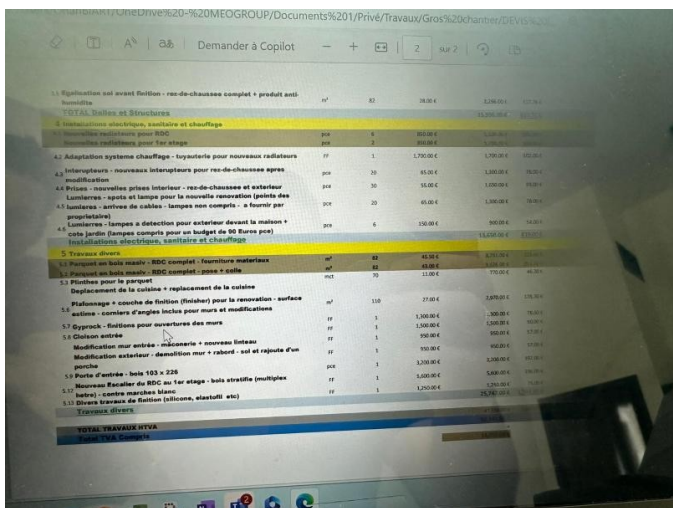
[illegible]/OneDrive%20-%20MEOGROUP/Documents%201/Privé/Travaux/Gros%20chantier/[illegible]

Demander à Copilot — + 2 sur 2

3.5 Egalisation sol avant finition - rez-de-chaussee complet + produit anti-humidite | m² | 82 | 28.00 € | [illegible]
TOTAL Dalles et Structures

4 Installations electrique, sanitaire et chauffage
4.1 Nouveaux radiateurs pour RDC | pce | 6 | 300.00 € | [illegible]
Nouveaux radiateurs pour 1er etage | pce | 6 | 300.00 € | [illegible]
4.2 Adaptation systeme chauffage - tuyauterie pour nouveaux radiateurs | FF | 1 | 1,700.00 € | 1,700.00 € | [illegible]
4.3 Interupteurs - nouveaux interupteurs pour rez-de-chaussee apres modification | pce | 20 | 65.00 € | 1,300.00 € | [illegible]
4.4 Prises - nouvelles prises interieur - rez-de-chaussee et exterieur | pce | 20 | 55.00 € | 1,100.00 € | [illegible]
4.5 Lumieres - spots et lampe pour la nouvelle renovation (points des lumieres - arrivee de cables - lampes non compris - a fournir par proprietaire) | pce | 20 | 65.00 € | 1,300.00 € | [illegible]
4.6 Lumieres - lampes a detection pour exterieur devant la maison + cote jardin (lampes compris pour un budget de 90 Euros pce) | pce | 6 | 150.00 € | 900.00 € | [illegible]
Installations electrique, sanitaire et chauffage | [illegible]

5 Travaux divers
5.1 Parquet en bois massiv - RDC complet - fourniture materiaux | m² | 82 | 45.50 € | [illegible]
5.2 Parquet en bois massiv - RDC complet - pose + colle | m² | 82 | 43.00 € | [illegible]
5.3 Plinthes pour le parquet | mct | 70 | 11.00 € | 770.00 € | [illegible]
Deplacement de la cuisine + replacement de la cuisine
5.6 Plafonnage + couche de finition (finisher) pour la renovation - surface estime - corniers d'angles inclus pour murs et modifications | m² | 110 | 27.00 € | 2,970.00 € | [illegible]
5.7 Gyprock - finitions pour ouvertures des murs | FF | 1 | 1,300.00 € | 1,300.00 € | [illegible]
5.8 Cloison entrée | FF | 1 | 1,500.00 € | 1,500.00 € | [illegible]
Modification mur entrée - maconerie + nouveau linteau | FF | 1 | 950.00 € | 950.00 € | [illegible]
Modification exterieur - demolition mur + rabord - sol et rajoute d'un porche | FF | 1 | 950.00 € | 950.00 € | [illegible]
5.9 Porte d'entrée - bois 103 x 226 | pce | 1 | 3,200.00 € | 3,200.00 € | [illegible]
5.10 Nouveau Escalier du RDC au 1er etage - bois stratifie (multiplex betre) - contre marches blanc | FF | 1 | 5,600.00 € | 5,600.00 € | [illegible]
5.13 Divers travaux de finition (silicone, elastofil etc) | FF | 1 | 1,250.00 € | 1,250.00 € | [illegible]
Travaux divers | 25,790.00 € | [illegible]

TOTAL TRAVAUX HTVA | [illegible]
Total TVA Compris | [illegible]